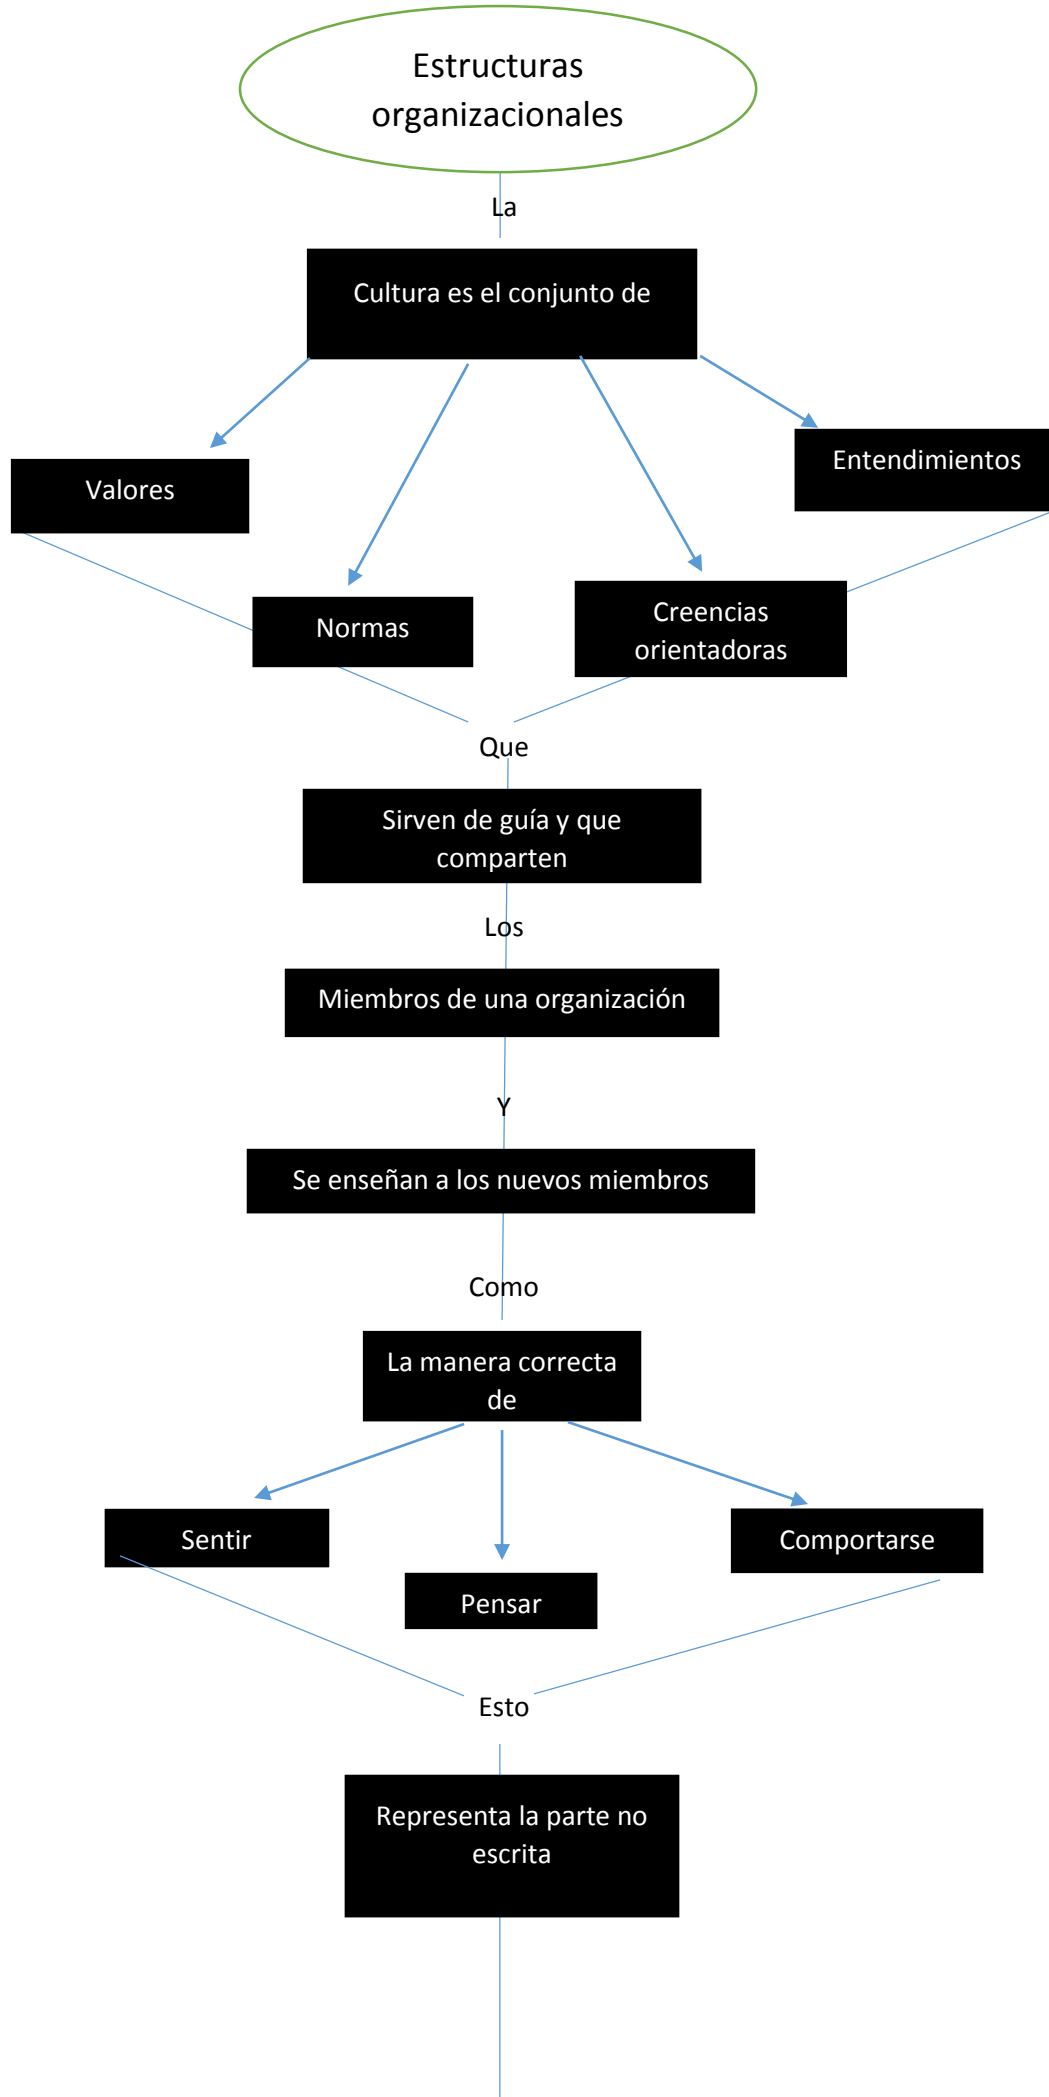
Estructuras organizacionales

La

Cultura es el conjunto de

Valores

Normas

Creencias orientadoras

Entendimientos

Que

Sirven de guía y que comparten

Los

Miembros de una organización

Y

Se enseñan a los nuevos miembros

Como

La manera correcta de

Sentir

Pensar

Comportarse

Esto

Representa la parte no escrita